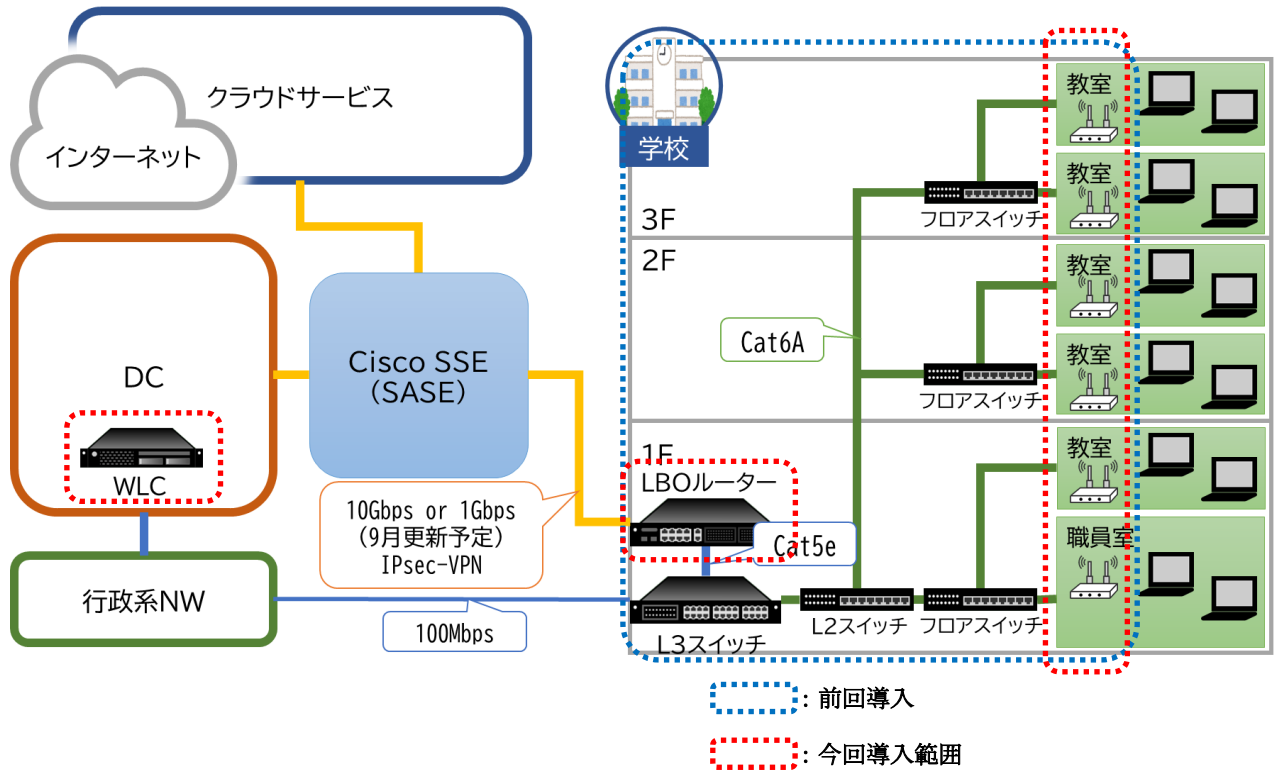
クラウドサービス
インターネット

DC
WLC

Cisco SSE
(SASE)

行政系NW

10Gbps or 1Gbps
(9月更新予定)
IPsec-VPN

100Mbps

学校
3F
2F
1F

教室
教室
フロアスイッチ
教室
教室
フロアスイッチ
Cat6A
教室
職員室
LBOルーター
Cat5e
L3スイッチ
L2スイッチ
フロアスイッチ

: 前回導入
: 今回導入範囲